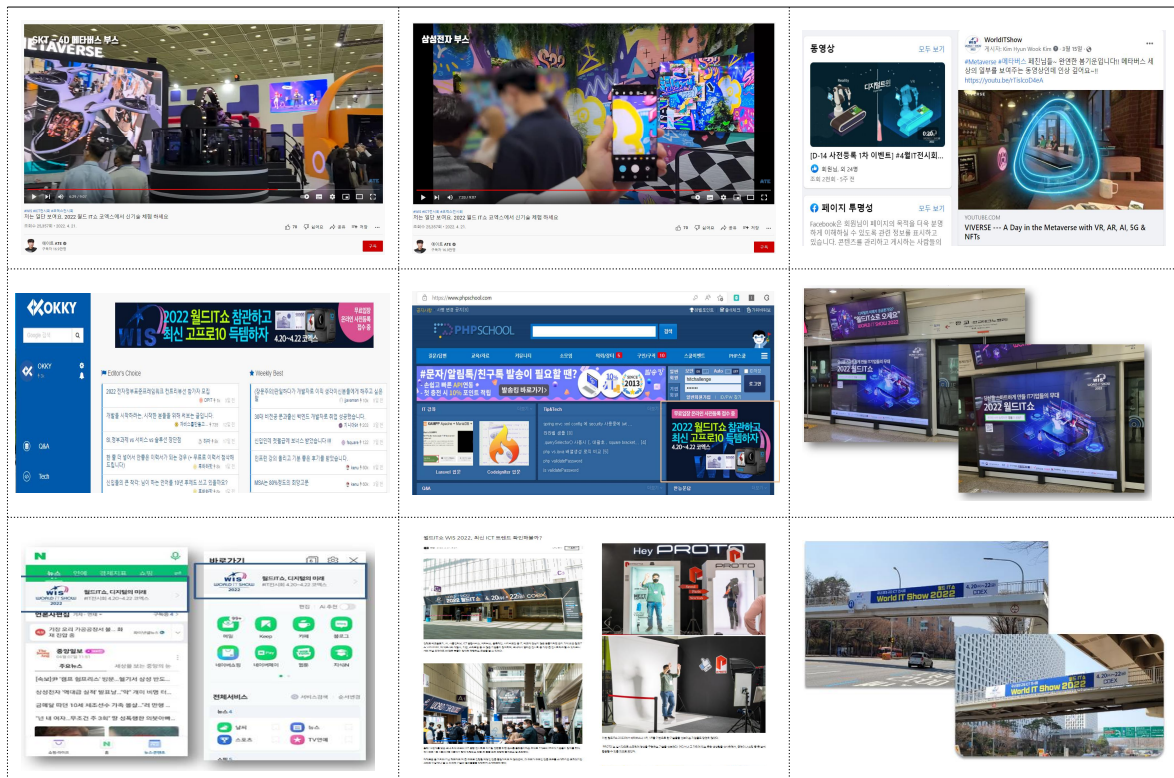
SKT - 4D 메타버스 부스

VIVERSE

직는 일단 보여요, 2022 월드IT쇼 코엑스에서 신기술 체험 하세요

삼성전자 부스

직는 일단 보여요, 2022 월드IT쇼 코엑스에서 신기술 체험 하세요

동영상 모두 보기

[D-14 사전등록 1차 이벤트] #4월IT전시회]

페이지 투명성 모두 보기

Facebook은 회원님이 페이지의 목적을 더 잘 이해할 수 있도록 관련 정보를 표시하고 있습니다. 콘텐츠를 관리하고 게시하는 사람들의

WorldITShow

#Metaverse #메타버스 페친님들~ 완연한 봄기운입니다! 메타버스 세상의 일부를 보여주는 동영상인데 인상 깊어요~!!

YOUTUBE.COM

VIVERSE --- A Day in the Metaverse with VR, AR, AI, 5G & NFTs

OKKY

2022 월드IT쇼 참관하고 최신 고프로10 득템하자

4.20~4.22 코엑스

Editor's Choice

Weekly Best

Q&A

Tech

https://www.phpschool.com

PHPSCHOOL

#문자/알림톡/친구톡 발송이 필요할 땐?

발송원 바로가기

2022 월드IT쇼 참관하고 최신 고프로10 득템하자

4.20~4.22 코엑스

2022 월드IT쇼

2022 월드IT쇼

바로가기

월드IT쇼, 디지털의 미래

WIS WORLD IT SHOW 2022

월드IT쇼, 디지털의 미래

날씨

뉴스

스포츠

TV연예

전체서비스

월드IT쇼 WIS 2022, 최신 ICT 트렌드 확인해볼까?

Hey PROTO

4.20~22 COEX

World IT Show 2022

4.20~22 COEX

World IT Show 2022